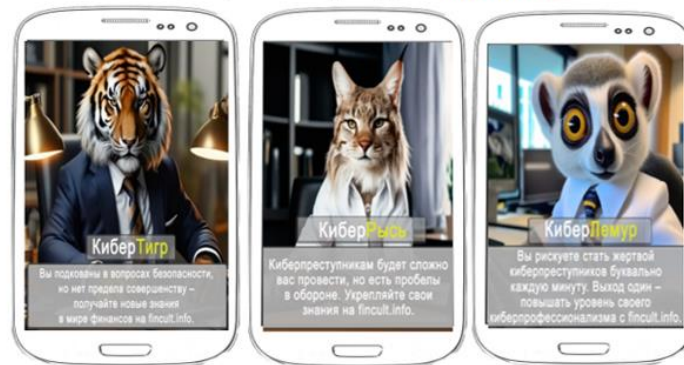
КиберТигр

Вы подкованы в вопросах безопасности, но нет предела совершенству – получайте новые знания в мире финансов на fincult.info.

КиберРысь

Киберпреступникам будет сложно вас провести, но есть пробелы в обороне. Укрепляйте свои знания на fincult.info.

КиберЛемур

Вы рискуете стать жертвой киберпреступников буквально каждую минуту. Выход один – повышать уровень своего киберпрофессионализма с fincult.info.